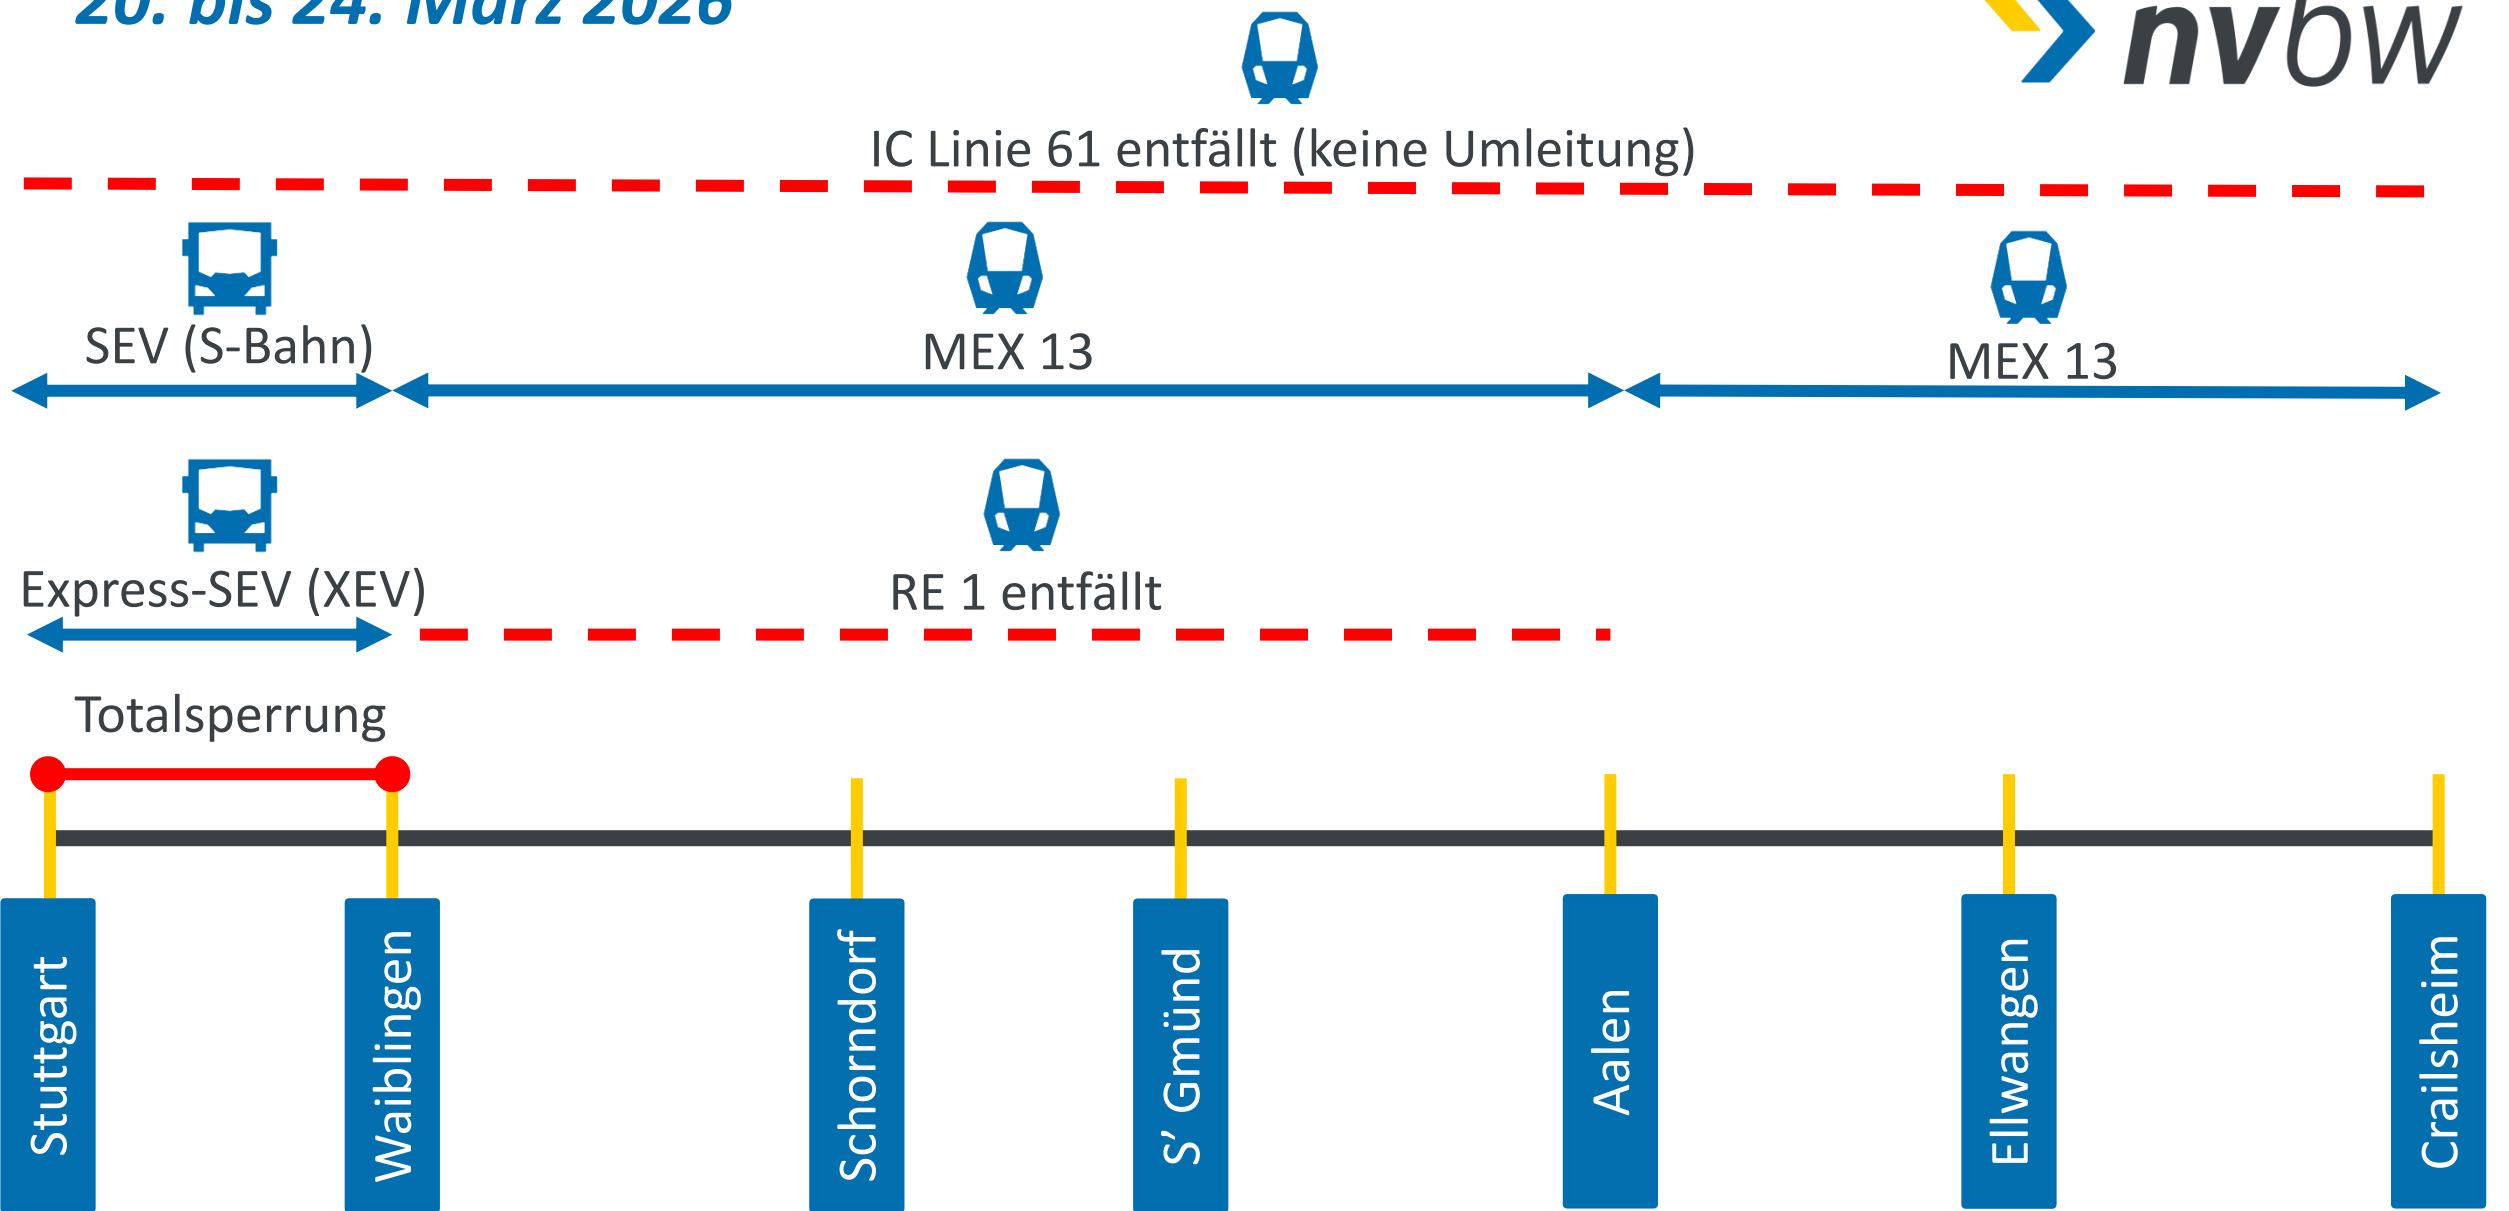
20. bis 24. März 2026

nvbw

IC Linie 61 entfällt (keine Umleitung)

SEV (S-Bahn)

MEX 13

MEX 13

Express-SEV (XEV)

RE 1 entfällt

Totalsperrung

Stuttgart

Waiblingen

Schorndorf

S' Gmünd

Aalen

Ellwangen

Crailsheim